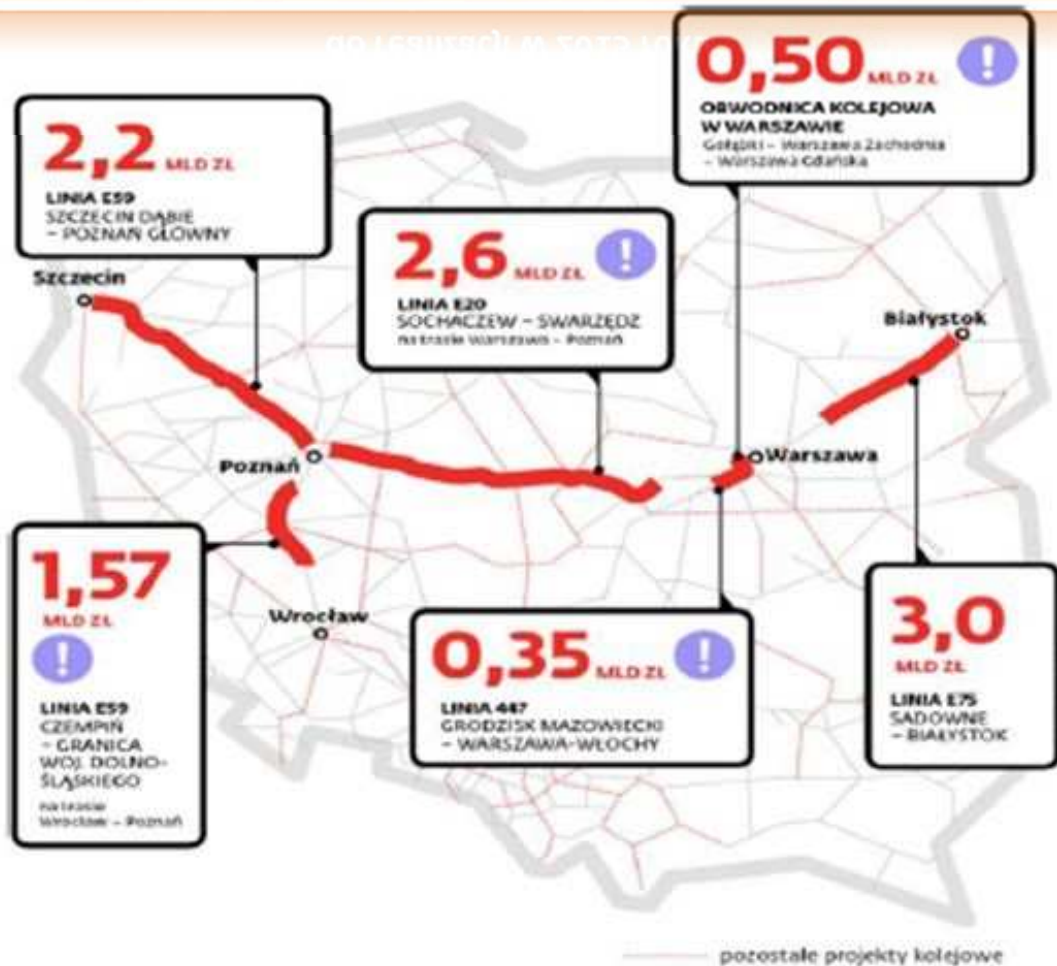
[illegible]

0,50 MLD ZŁ
!
OBWODNICA KOLEJOWA W WARSZAWIE
Gołąbki – Warszawa Zachodnia – Warszawa Gdańska

2,2 MLD ZŁ
LINIA E59
SZCZECIN DĄBIE – POZNAŃ GŁÓWNY

2,6 MLD ZŁ
!
LINIA E20
SOCHACZEW – SWARZĘDZ
na trasie Warszawa – Poznań

Szczecin

Białystok

Poznań

Warszawa

1,57
MLD ZŁ
!
LINIA E59
CZEMPIŃ – GRANICA WOJ. DOLNOŚLĄSKIEGO
na trasie Wrocław – Poznań

Wrocław

0,35 MLD ZŁ
!
LINIA 447
GRODZISK MAZOWIECKI – WARSZAWA-WŁOCHY

3,0
MLD ZŁ
LINIA E75
SADOWNE – BIAŁYSTOK

pozostałe projekty kolejowe